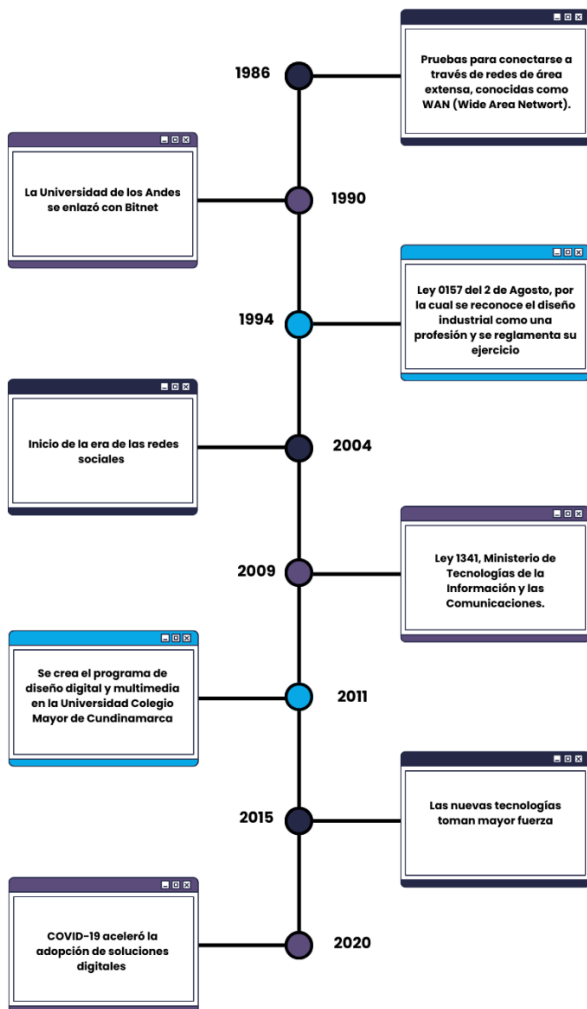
1986

Pruebas para conectarse a través de redes de área extensa, conocidas como WAN (Wide Area Networt).

La Universidad de los Andes se enlazó con Bitnet

1990

1994

Ley 0157 del 2 de Agosto, por la cual se reconoce el diseño industrial como una profesión y se reglamenta su ejercicio

Inicio de la era de las redes sociales

2004

2009

Ley 1341, Ministerio de Tecnologías de la Información y las Comunicaciones.

Se crea el programa de diseño digital y multimedia en la Universidad Colegio Mayor de Cundinamarca

2011

2015

Las nuevas tecnologías toman mayor fuerza

COVID-19 aceleró la adopción de soluciones digitales

2020